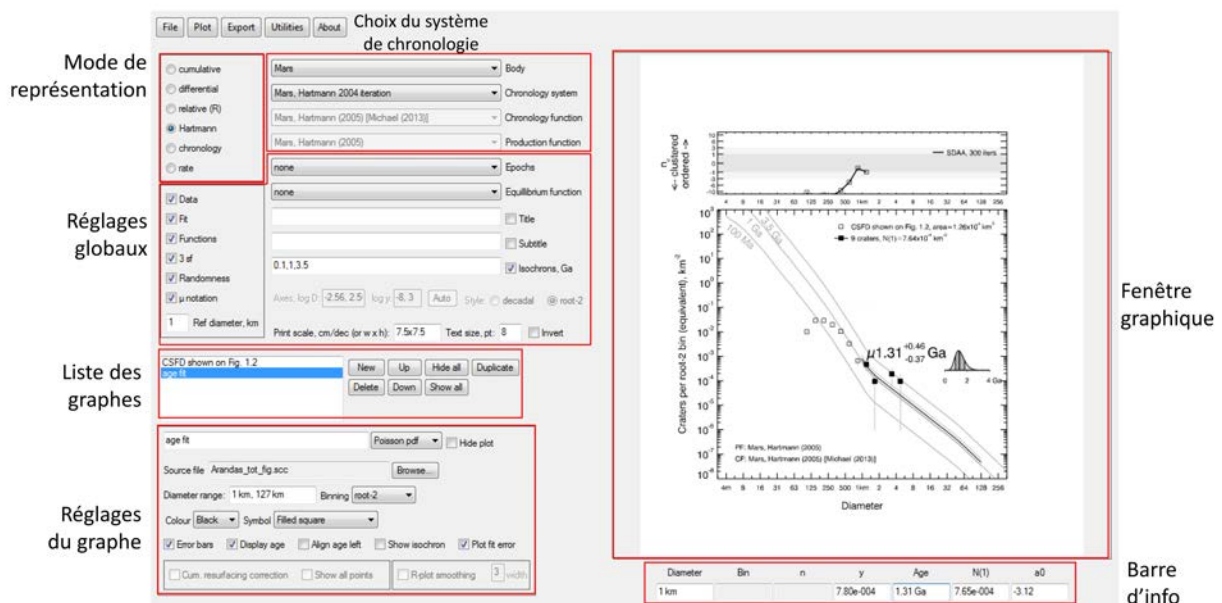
File Plot Export Utilities About

Choix du système de chronologie

Mode de représentation

cumulative
differential
relative (R)
Hartmann
chronology
rate

Mars — Body
Mars, Hartmann 2004 iteration — Chronology system
Mars, Hartmann (2005) [Michael (2013)] — Chronology function
Mars, Hartmann (2005) — Production function

none — Epochs
none — Equilibrium function

Réglages globaux

Data
Fit
Functions
3 sf
Randomness
μ notation
1 Ref diameter, km

Title
Subtitle
0.1,1,3.5 Isochrons, Ga

Axes, log D: -2.56, 2.5 log y: -8, 3 Auto Style: decadal root-2

Print scale, cm/dec (or w x h): 7.5x7.5 Text size, pt: 8 Invert

Liste des graphes

CSFD shown on Fig. 1.2
age fit

New Up Hide all Duplicate
Delete Down Show all

Réglages du graphe

age fit Poisson pdf Hide plot

Source file Arandas_tot_fig.scc Browse...

Diameter range: 1 km, 127 km Binning root-2

Colour Black Symbol Filled square

Error bars Display age Align age left Show isochron Plot fit error

Cum. resurfacing correction Show all points R-plot smoothing 3 width

Fenêtre graphique

n ← clustered ordered →
SDAA, 300 iters
4 8 16 31 63 125 250 500 1km 2 4 8 16 32 64 128 256

Craters per root-2 bin (equivalent), km$^{-2}$
CSFD shown on Fig. 1.2, area = 1.26x10$^4$ km$^2$
9 craters, N(1) = 7.64x10$^{-4}$ km$^{-2}$
100 Ma 1 Ga 3.5 Ga
$\mu 1.31^{+0.46}_{-0.37}$ Ga
0 2 4 Ga
PF: Mars, Hartmann (2005)
CF: Mars, Hartmann (2005) [Michael (2013)]
4m 8 16 31 63 125 250 500 1km 2 4 8 16 32 64 128 256
Diameter

Barre d'info

| Diameter | Bin | n | y | Age | N(1) | a0 |
|---|---|---|---|---|---|---|
| 1 km | | | 7.80e-004 | 1.31 Ga | 7.65e-004 | -3.12 |